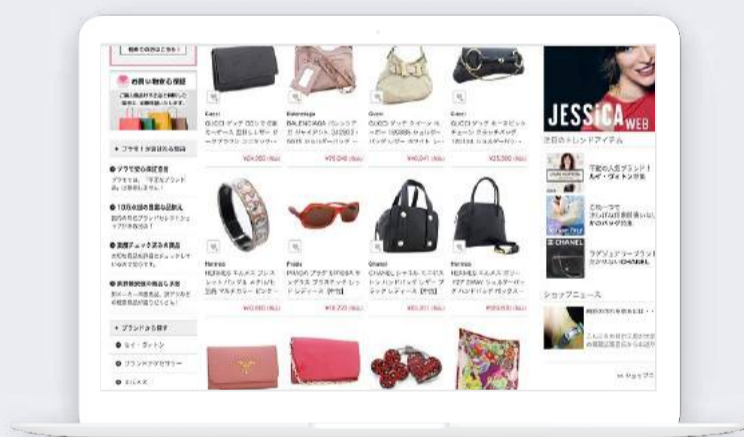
お買い物安心保証

ブランドから探す

ルイ・ヴィトン

Gucci

Balenciaga

Gucci

Gucci

¥24,000

¥35,040

¥40,041

¥25,300

Hermes

Prada

Chanel

Hermes

JESSiCA WEB

注目のトレンドアイテム

CHANEL

ショップニュース